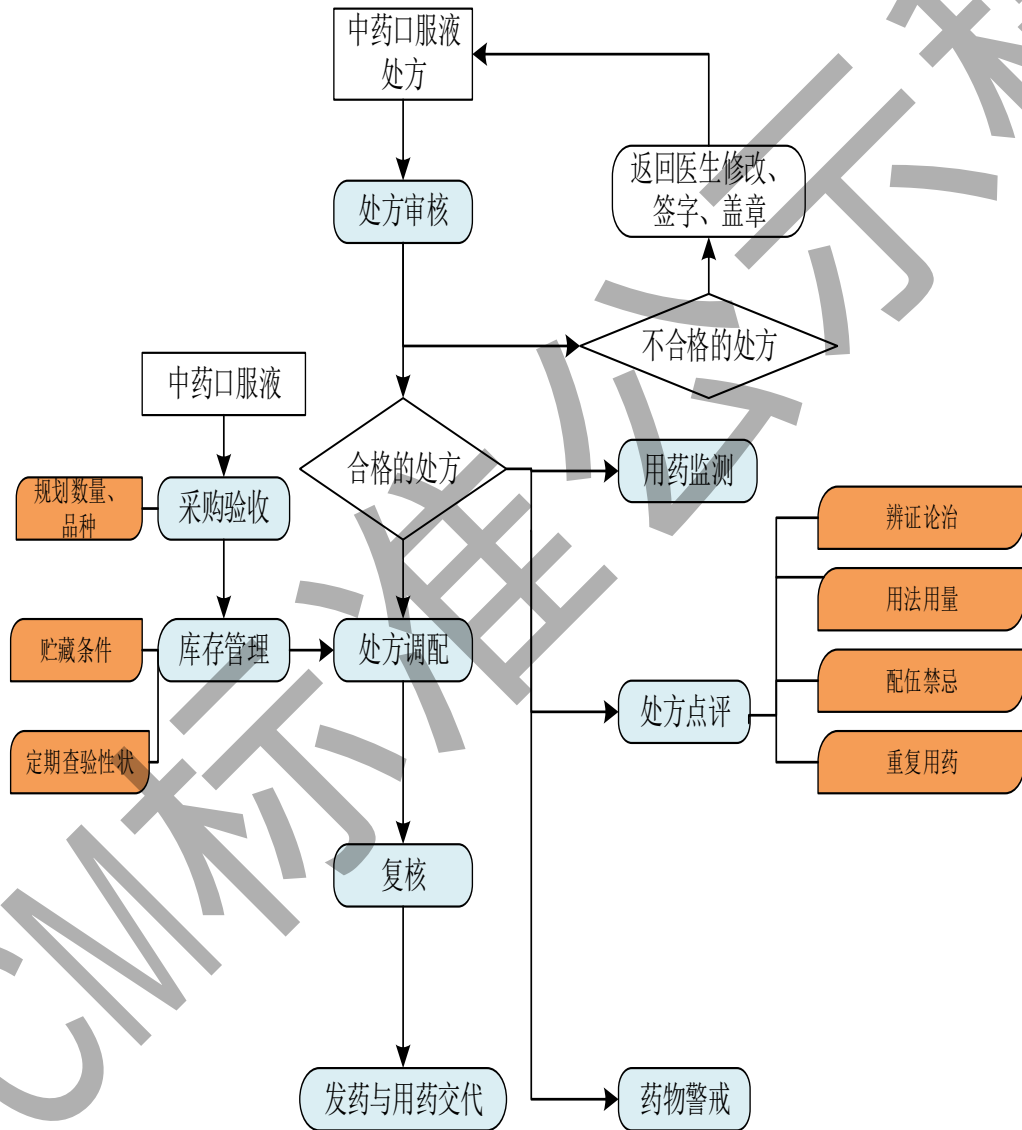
中药口服液处方

处方审核

返回医生修改、签字、盖章

不合格的处方

中药口服液

合格的处方

用药监测

规划数量、品种

采购验收

辨证论治

用法用量

贮藏条件

库存管理

处方调配

配伍禁忌

处方点评

定期查验性状

重复用药

复核

发药与用药交代

药物警戒

CM标准汇评